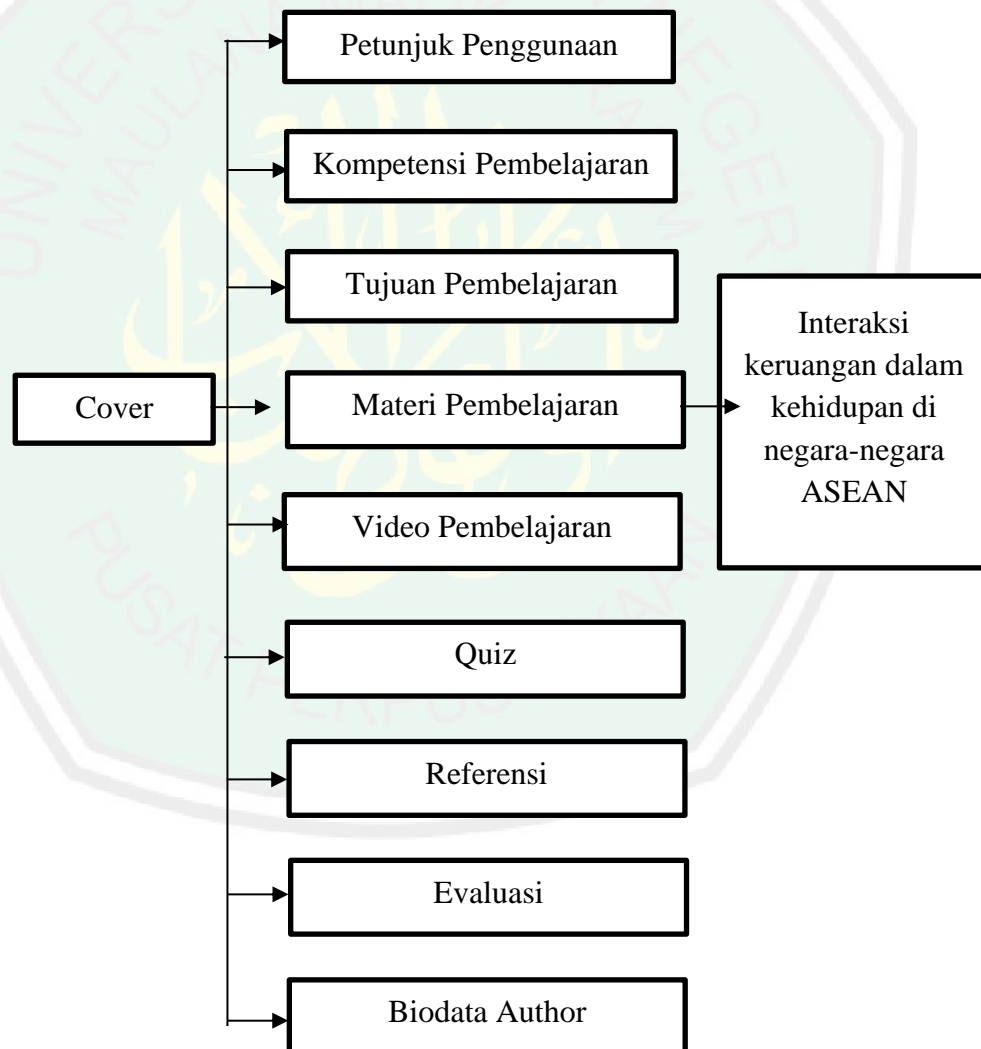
Cover

Petunjuk Penggunaan

Kompetensi Pembelajaran

Tujuan Pembelajaran

Materi Pembelajaran

Interaksi keruangan dalam kehidupan di negara-negara ASEAN

Video Pembelajaran

Quiz

Referensi

Evaluasi

Biodata Author